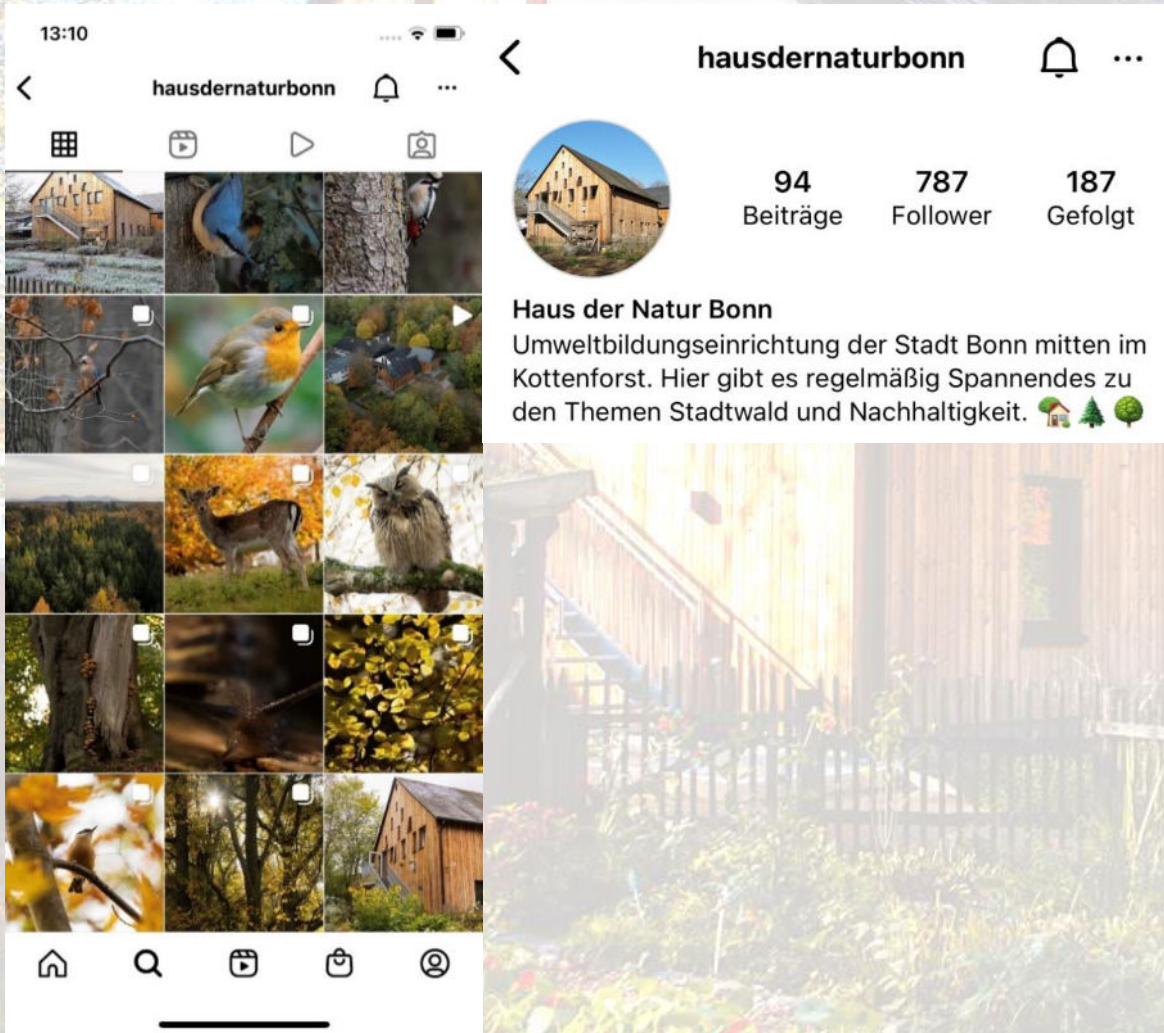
13:10

hausdernaturbonn

hausdernaturbonn

94
Beiträge

787
Follower

187
Gefolgt

Haus der Natur Bonn
Umweltbildungseinrichtung der Stadt Bonn mitten im Kottenforst. Hier gibt es regelmäßig Spannendes zu den Themen Stadtwald und Nachhaltigkeit. 🏡🌲🌳